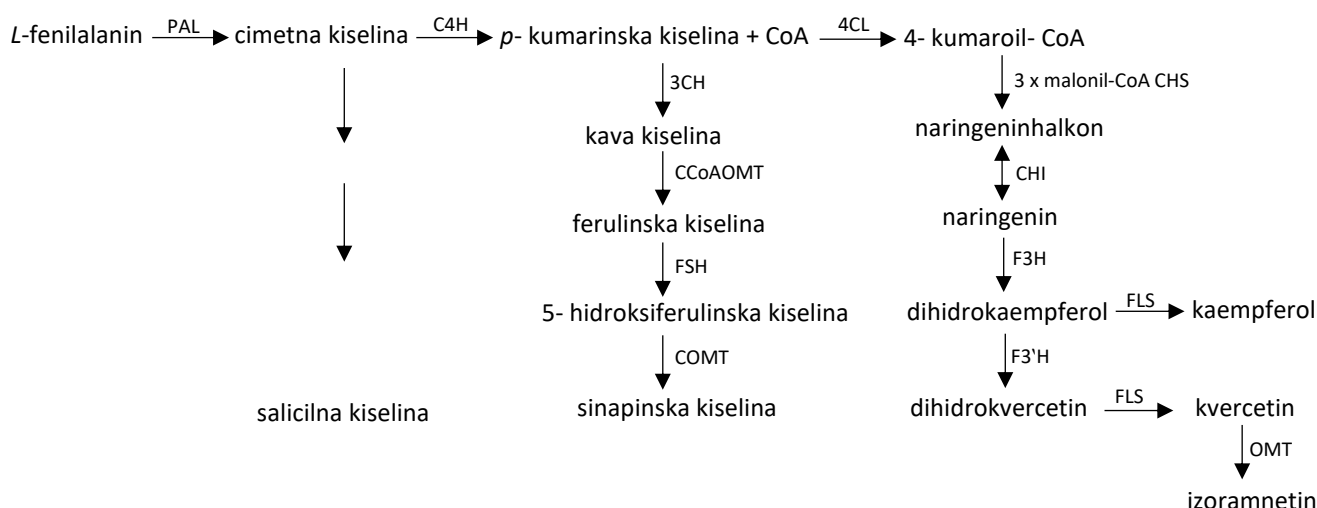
L-fenilalanin PAL cimetna kiselina C4H p- kumarinska kiselina + CoA 4CL 4- kumaroil- CoA

3CH
kava kiselina
CCoAOMT
ferulinska kiselina
FSH
5- hidroksiferulinska kiselina
COMT
sinapinska kiselina

3 x malonil-CoA CHS
naringeninhalkon
CHI
naringenin
F3H
dihidrokaempferol FLS kaempferol
F3'H
dihidrokvercetin FLS kvercetin
OMT
izoramnetin

salicilna kiselina